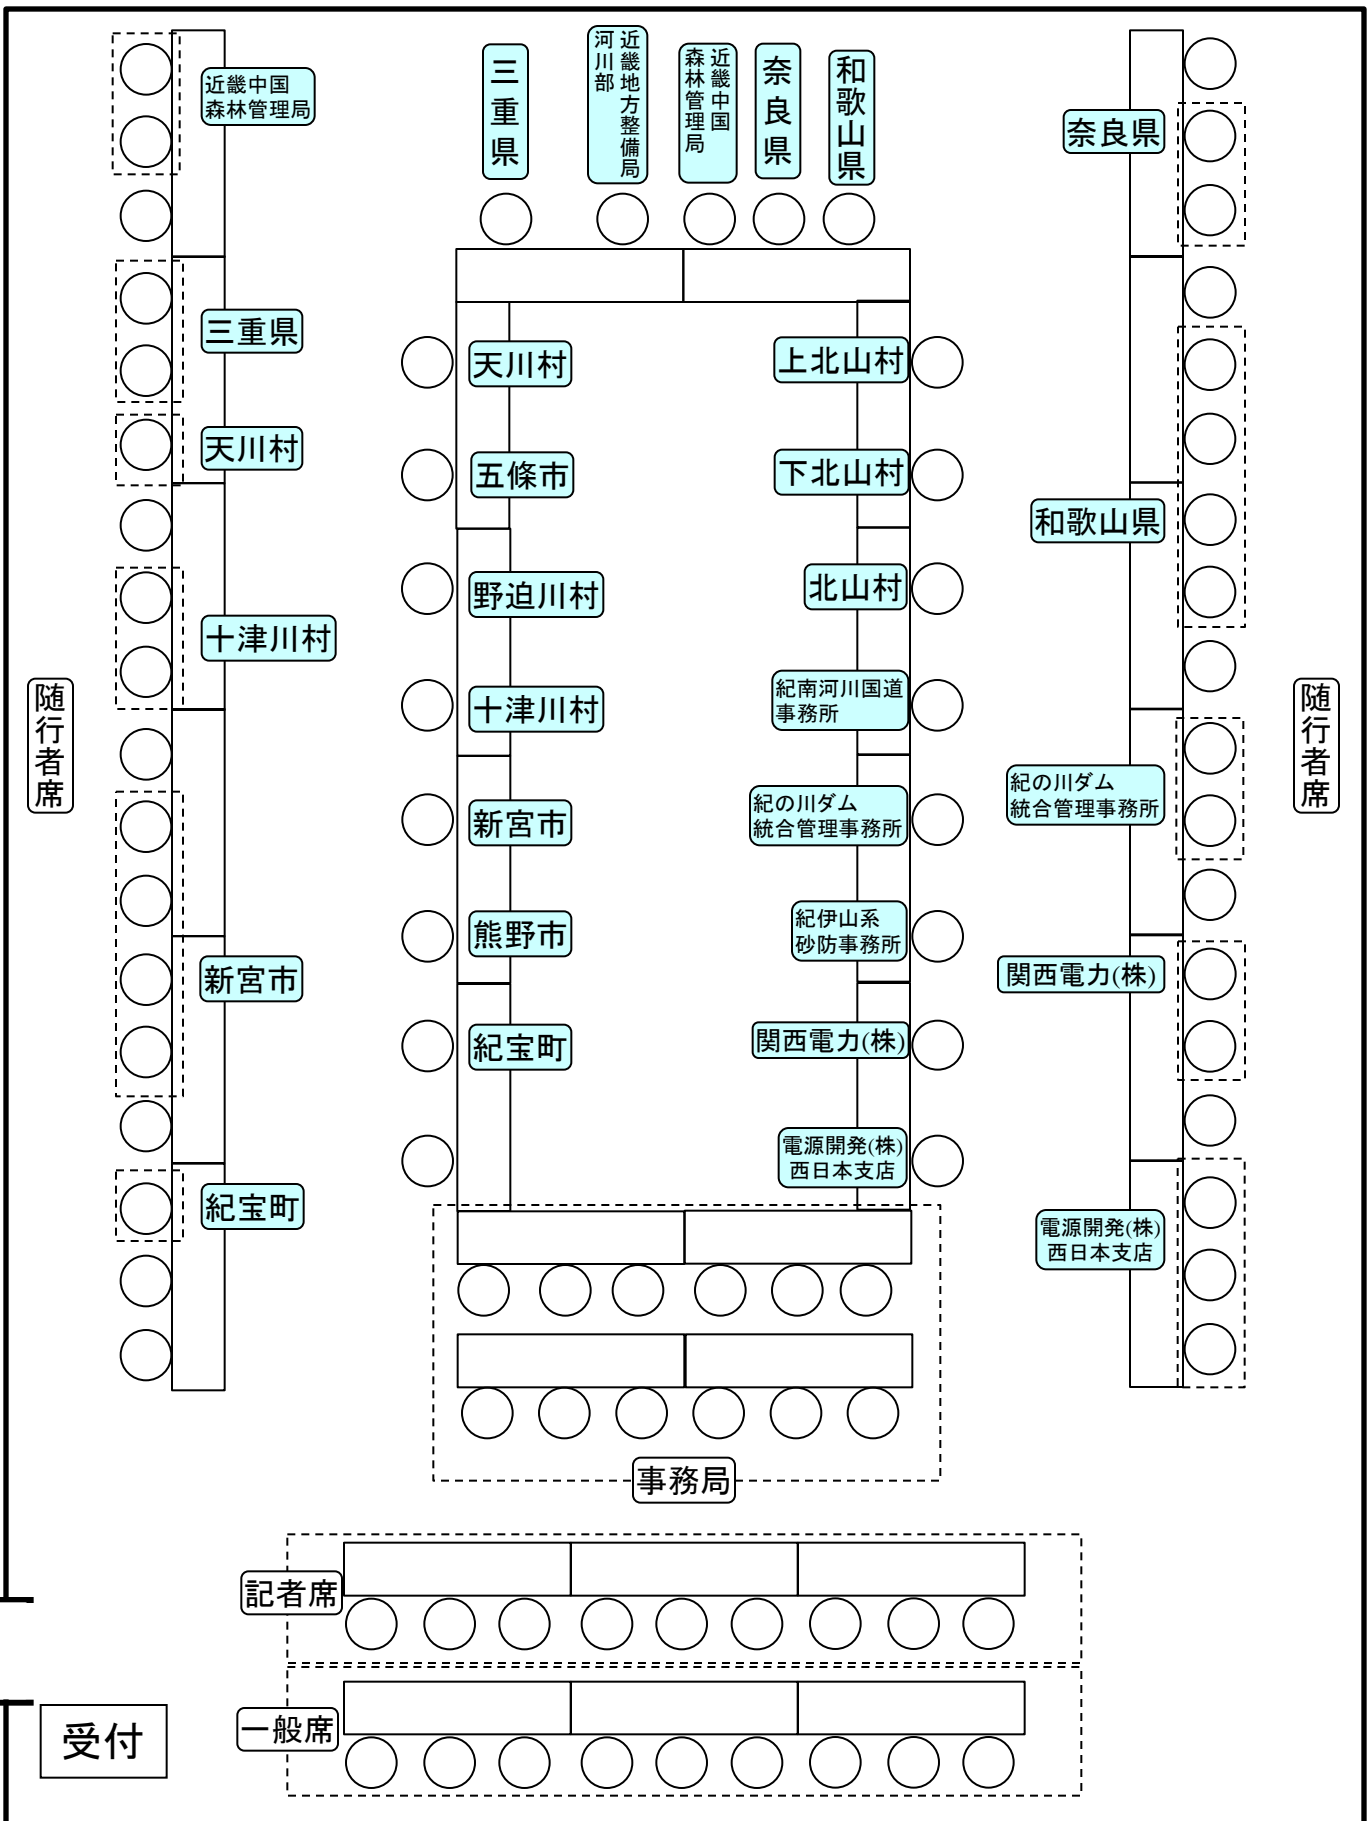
近畿中国森林管理局

三重県

天川村

十津川村

随行者席

新宮市

紀宝町

三重県

近畿地方整備局河川部

近畿中国森林管理局

奈良県

和歌山県

天川村

五條市

野迫川村

十津川村

新宮市

熊野市

紀宝町

上北山村

下北山村

北山村

紀南河川国道事務所

紀の川ダム統合管理事務所

紀伊山系砂防事務所

関西電力(株)

電源開発(株)西日本支店

奈良県

和歌山県

紀の川ダム統合管理事務所

関西電力(株)

電源開発(株)西日本支店

随行者席

事務局

記者席

受付

一般席